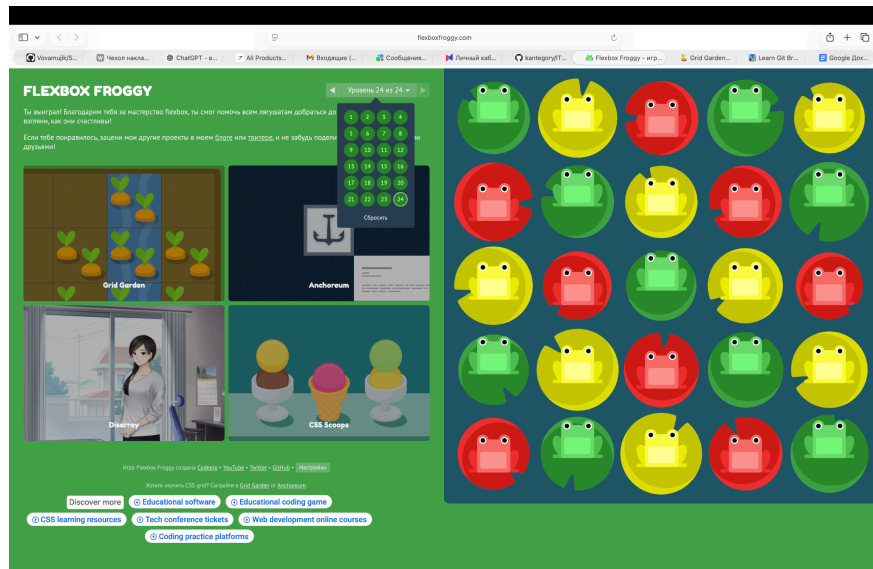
flexboxfroggy.com

Vovamujik/S... | Чехол накла... | ChatGPT - в... | All Products... | Входящие (... | Сообщения... | Личный каб... | kantegory/IT... | Flexbox Froggy - игр... | Grid Garden... | Learn Git Br... | Google Док...

FLEXBOX FROGGY

Уровень 24 из 24

Ты выиграл! Благодарим тебя за мастерство flexbox, ты смог помочь всем лягушатам добраться до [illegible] взгляни, как они счастливы!

Если тебе понравилось, зацени мои другие проекты в моем блоге или твиттере, и не забудь поделит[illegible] друзьями!

1 2 3 4
5 6 7 8
9 10 11 12
13 14 15 16
17 18 19 20
21 22 23 24

Сбросить

Grid Garden

Anchoreum

Disorray

CSS Scoops

Игра Flexbox Froggy создана Codepip • YouTube • Twitter • GitHub • Настройки

Хотите изучить CSS grid? Сыграйте в Grid Garden or Anchoreum.

Discover more | Educational software | Educational coding game | CSS learning resources | Tech conference tickets | Web development online courses | Coding practice platforms